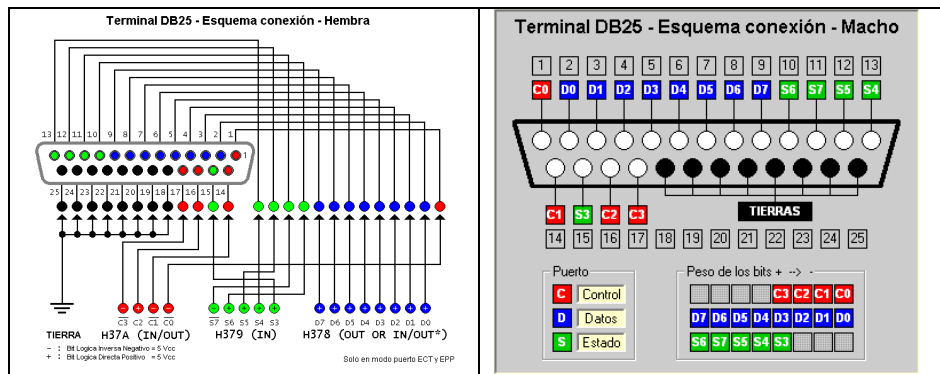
Terminal DB25 - Esquema conexión - Hembra

13 12 11 10 9 8 7 6 5 4 3 2 1

25 24 23 22 21 20 19 18 17 16 15 14

TIERRA

$\overline{C3}$ C2 $\overline{C1}$ $\overline{C0}$
H37A (IN/OUT)

$\overline{S7}$ S6 S5 S4 S3
H379 (IN)

D7 D6 D5 D4 D3 D2 D1 D0
H378 (OUT OR IN/OUT*)

– : Bit Logica Inversa Negativo = 5 Vcc
+ : Bit Logica Directa Positivo = 5 Vcc

Solo en modo puerto ECT y EPP

Terminal DB25 - Esquema conexión - Macho

1 2 3 4 5 6 7 8 9 10 11 12 13

C0 D0 D1 D2 D3 D4 D5 D6 D7 S6 S7 S5 S4

C1 S3 C2 C3

TIERRAS

14 15 16 17 18 19 20 21 22 23 24 25

Puerto
C Control
D Datos
S Estado

Peso de los bits + --> -
C3 C2 C1 C0
D7 D6 D5 D4 D3 D2 D1 D0
S6 S7 S5 S4 S3